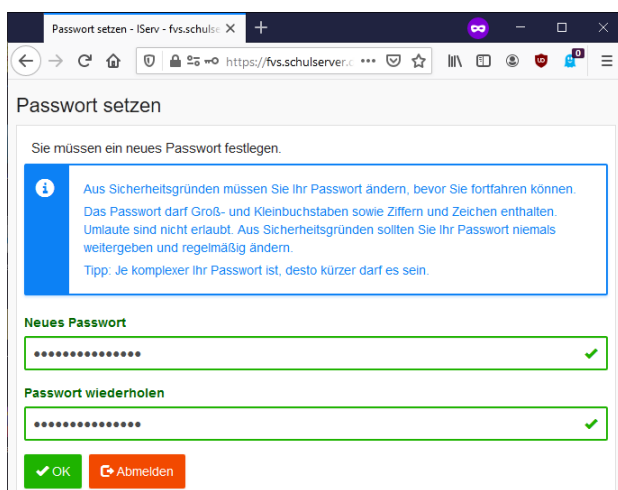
Passwort setzen - IServ - fvs.schulse ×

https://fvs.schulserver.c •••

0

Passwort setzen

Sie müssen ein neues Passwort festlegen.

Aus Sicherheitsgründen müssen Sie Ihr Passwort ändern, bevor Sie fortfahren können.

Das Passwort darf Groß- und Kleinbuchstaben sowie Ziffern und Zeichen enthalten. Umlaute sind nicht erlaubt. Aus Sicherheitsgründen sollten Sie Ihr Passwort niemals weitergeben und regelmäßig ändern.

Tipp: Je komplexer Ihr Passwort ist, desto kürzer darf es sein.

Neues Passwort

•••••••••••••••

Passwort wiederholen

•••••••••••••••

OK

Abmelden